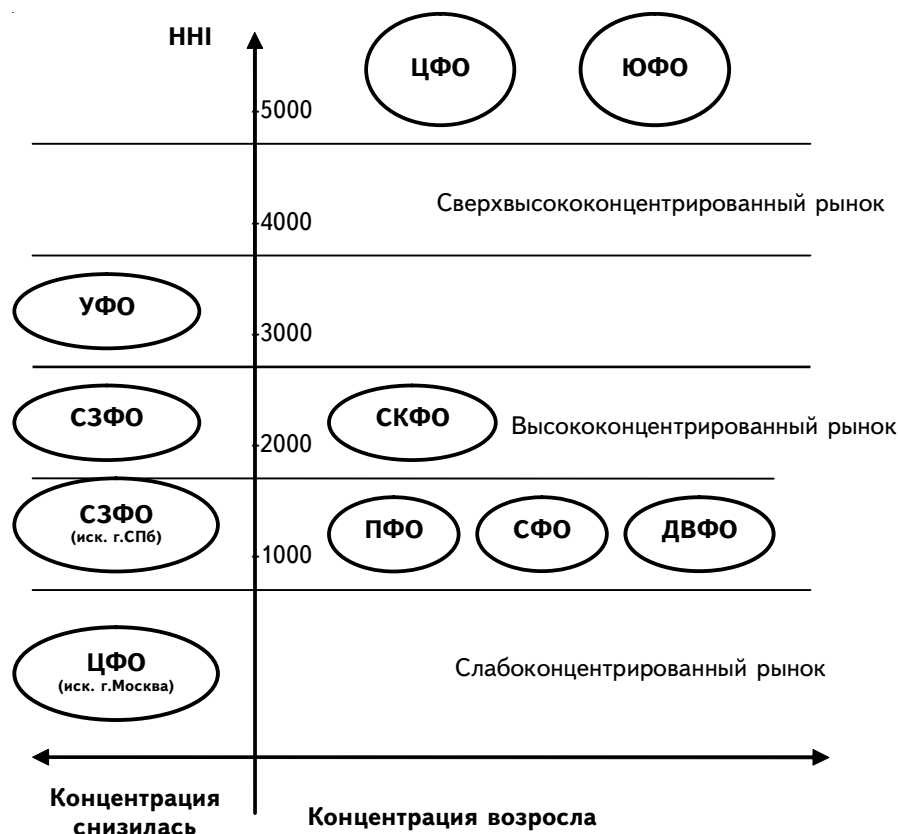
HHI

ЦФО

ЮФО

5000

Сверхвысококонцентрированный рынок

4000

УФО

3000

СЗФО

СКФО

Высококонцентрированный рынок

2000

СЗФО
(иск. г.СПб)

ПФО

СФО

ДВФО

1000

ЦФО
(иск. г.Москва)

Слабоконцентрированный рынок

Концентрация снизилась

Концентрация возросла